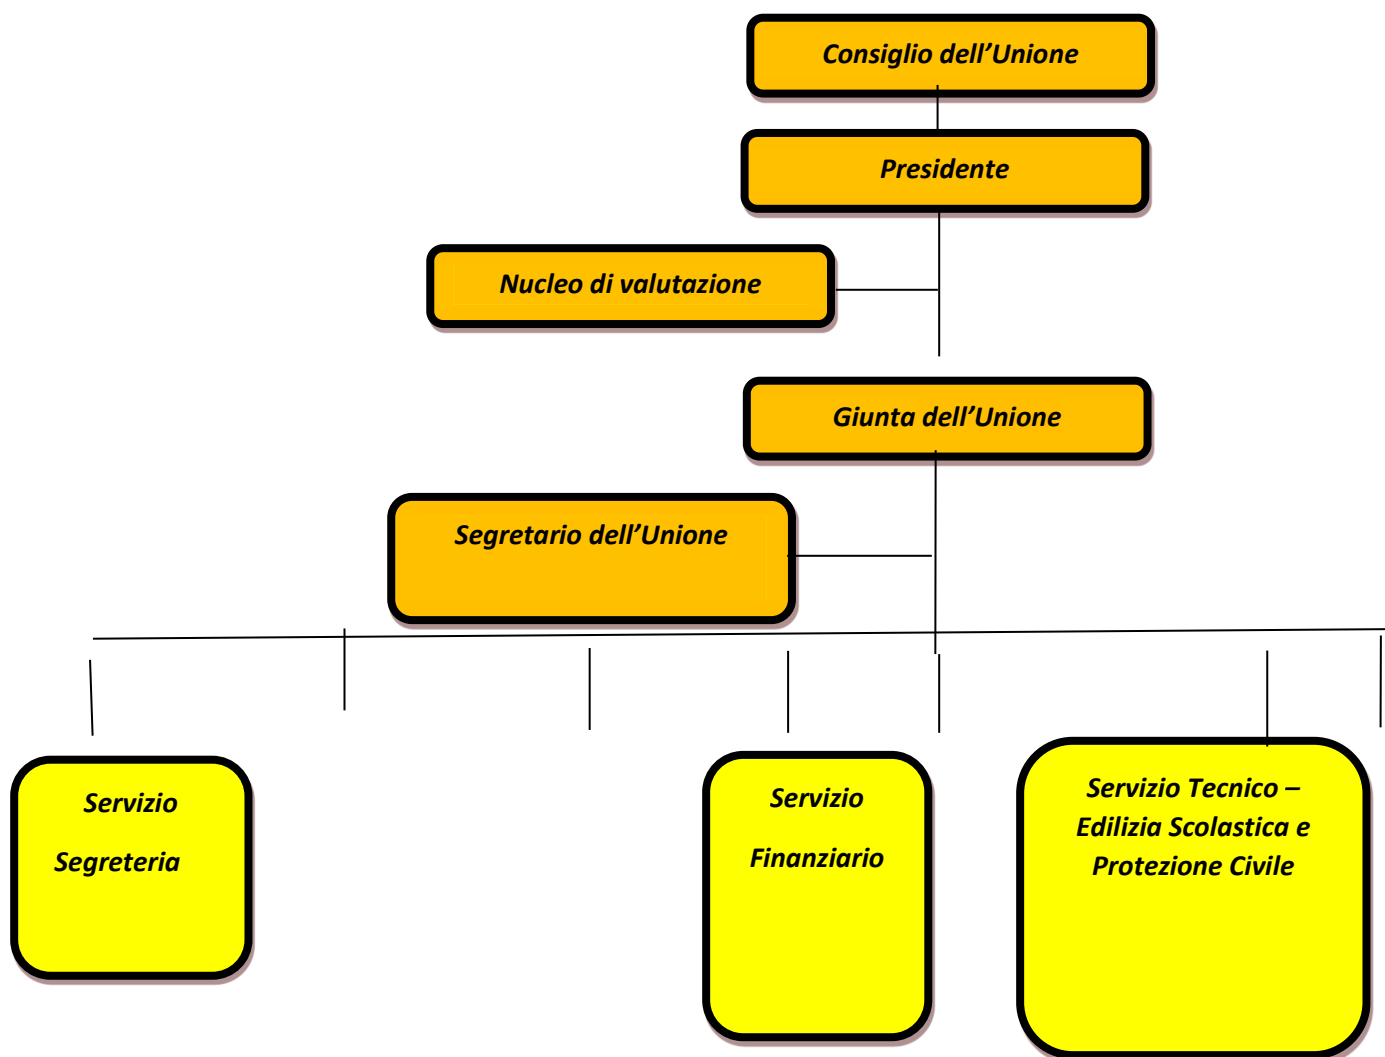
Consiglio dell’Unione

Presidente

Nucleo di valutazione

Giunta dell’Unione

Segretario dell’Unione

Servizio Segreteria

Servizio Finanziario

Servizio Tecnico – Edilizia Scolastica e Protezione Civile